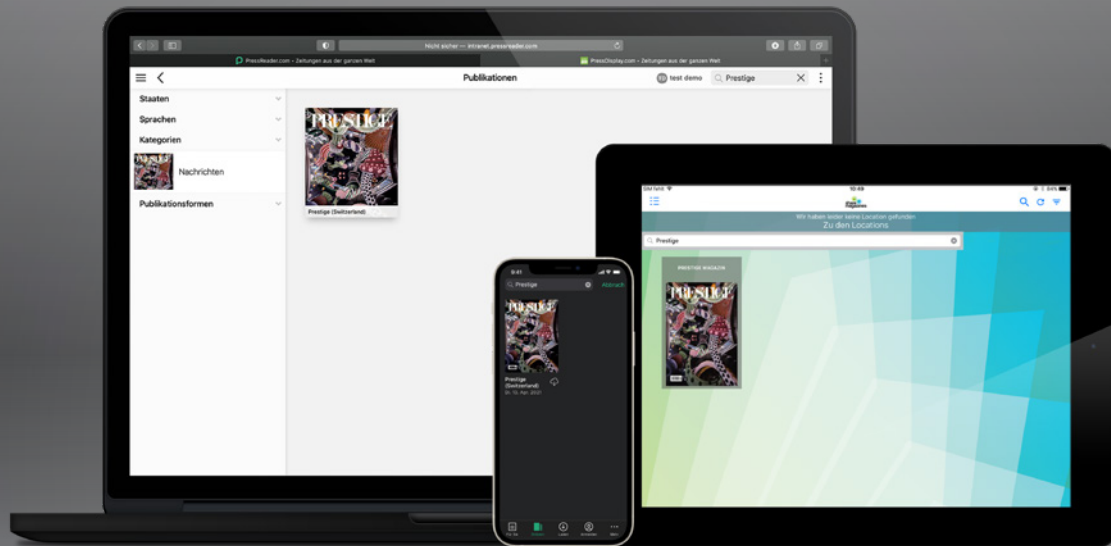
Nicht sicher — intranet.pressreader.com

PressReader.com - Zeitungen aus der ganzen Welt

PressDisplay.com - Zeitungen aus der ganzen Welt

Publikationen

TD test demo

Prestige

Staaten

Sprachen

Kategorien

Nachrichten

Publikationsformen

PRESTIGE

Prestige (Switzerland)

9:41

Prestige

Abbrech

PRESTIGE

Prestige (Switzerland)

Do. 15. Apr. 2021

Für Sie

Katalog

Laden

Anmelden

Mehr

10:49

84%

Wir haben leider keine Location gefunden

Zu den Locations

Prestige

PRESTIGE MAGAZIN

PRESTIGE